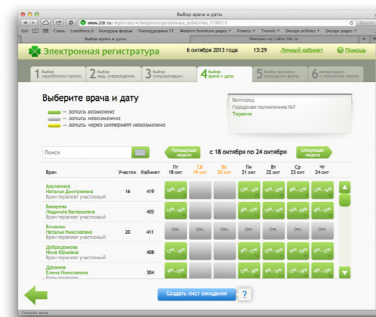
Выбор врача и даты

www.2dr.ru

Электронная регистратура

6 октября 2013 года

13:29

Личный кабинет

Помощь

1 Выбор населенного пункта

2 Выбор мед. учреждения

3 Выбор специализации

4 Выбор врача и даты

5 Выбор времени приема

6 Подтверждение записи

Выберите врача и дату

— запись возможна

— запись невозможна

— запись через интернет невозможна

Белгород
Городская поликлиника №7
Терапия

Поиск

Предыдущая неделя

с 18 октября по 24 октября

Следующая неделя

| Врач | Участок | Кабинет | Пт 18 окт | Сб 19 окт | Вс 20 окт | Пн 21 окт | Вт 22 окт | Ср 23 окт | Чт 24 окт |
|---|---|---|---|---|---|---|---|---|---|
| Акулинина Наталья Дмитриевна Врач-терапевт участковый | 16 | 419 | | | | | | | |
| Базарова Людмила Валерьевна Врач-терапевт участковый | | 405 | | | | | | | |
| Бельяева Наталья Николаевна Врач-терапевт участковый | 20 | 411 | | | | | | | |
| Добродомова Инна Юрьевна Врач-терапевт участковый | | 408 | | | | | | | |
| Дрокина Елена Николаевна Врач-терапевт участковый | | 304 | | | | | | | |

Создать лист ожидания

?